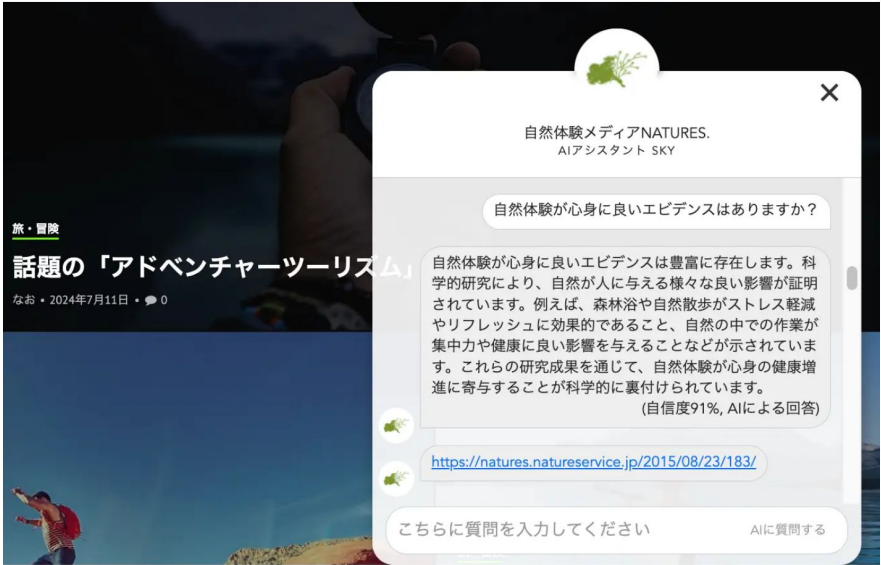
旅・冒険

話題の「アドベンチャーツーリズム」

なお • 2024年7月11日 • 0

自然体験メディアNATURES.
AIアシスタント SKY

自然体験が心身に良いエビデンスはありますか？

自然体験が心身に良いエビデンスは豊富に存在します。科学的研究により、自然が人に与える様々な良い影響が証明されています。例えば、森林浴や自然散歩がストレス軽減やリフレッシュに効果的であること、自然の中での作業が集中力や健康に良い影響を与えることなどが示されています。これらの研究成果を通じて、自然体験が心身の健康増進に寄与することが科学的に裏付けられています。
(自信度91%, AIによる回答)

https://natures.natureservice.jp/2015/08/23/183/

こちらに質問を入力してください

AIに質問する